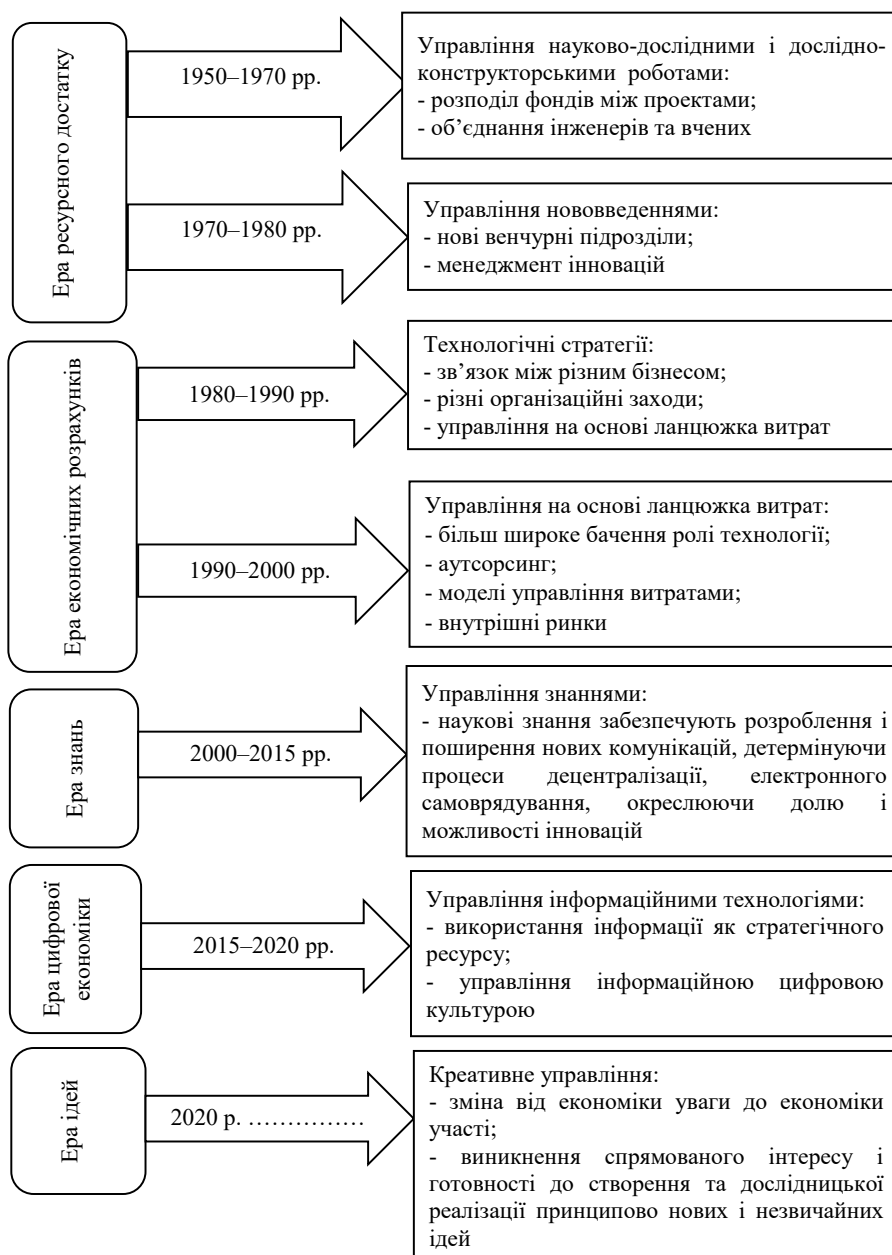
Ера ресурсного достатку

1950–1970 рр.

Управління науково-дослідними і дослідно-конструкторськими роботами:
- розподіл фондів між проектами;
- об’єднання інженерів та вчених

1970–1980 рр.

Управління нововведеннями:
- нові венчурні підрозділи;
- менеджмент інновацій

Ера економічних розрахунків

1980–1990 рр.

Технологічні стратегії:
- зв’язок між різним бізнесом;
- різні організаційні заходи;
- управління на основі ланцюжка витрат

1990–2000 рр.

Управління на основі ланцюжка витрат:
- більш широке бачення ролі технології;
- аутсорсинг;
- моделі управління витратами;
- внутрішні ринки

Ера знань

2000–2015 рр.

Управління знаннями:
- наукові знання забезпечують розроблення і поширення нових комунікацій, детермінуючи процеси децентралізації, електронного самоврядування, окреслюючи долю і можливості інновацій

Ера цифрової економіки

2015–2020 рр.

Управління інформаційними технологіями:
- використання інформації як стратегічного ресурсу;
- управління інформаційною цифровою культурою

Ера ідей

2020 р. ……………

Креативне управління:
- зміна від економіки уваги до економіки участі;
- виникнення спрямованого інтересу і готовності до створення та дослідницької реалізації принципово нових і незвичайних ідей